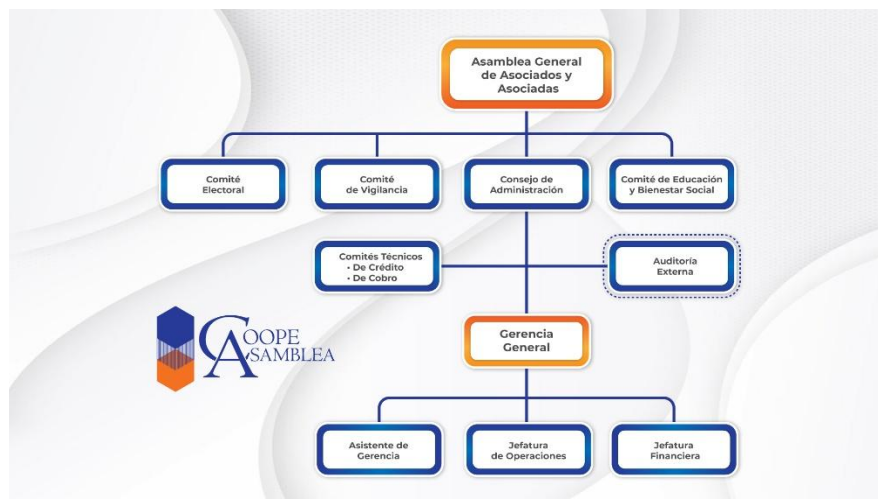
Asamblea General de Asociados y Asociadas

Comité Electoral

Comité de Vigilancia

Consejo de Administración

Comité de Educación y Bienestar Social

Comités Técnicos
• De Crédito
• De Cobro

Auditoría Externa

COOPE ASAMBLEA

Gerencia General

Asistente de Gerencia

Jefatura de Operaciones

Jefatura Financiera